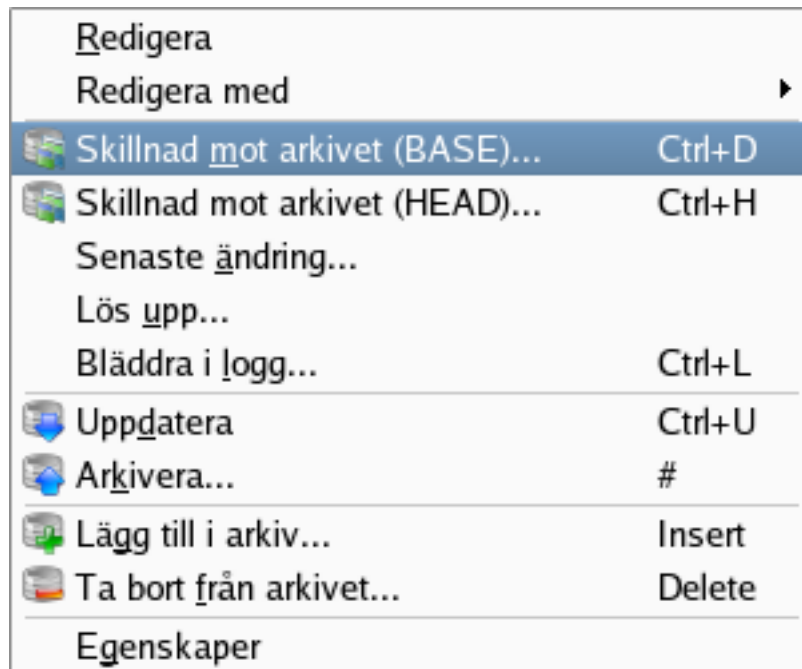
Redigera
Redigera med
Skillnad mot arkivet (BASE)... Ctrl+D
Skillnad mot arkivet (HEAD)... Ctrl+H
Senaste ändring...
Lös upp...
Bläddra i logg... Ctrl+L
Uppdatera Ctrl+U
Arkivera... #
Lägg till i arkiv... Insert
Ta bort från arkivet... Delete
Egenskaper